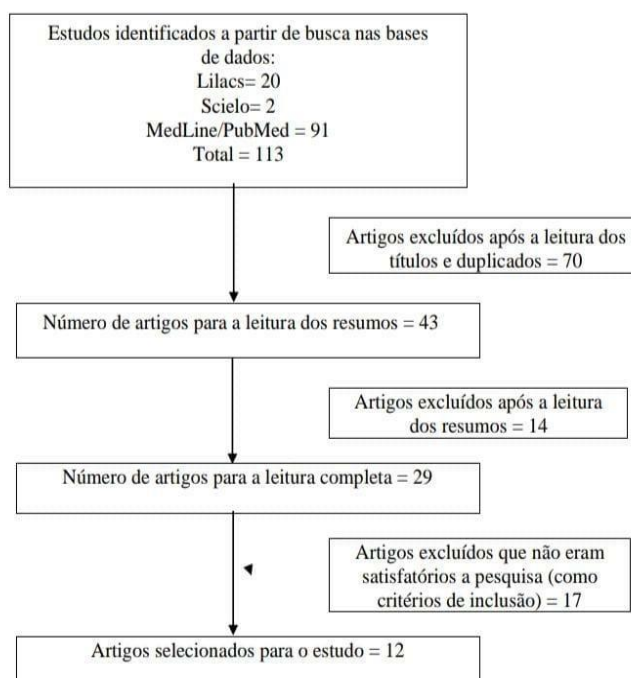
Estudos identificados a partir de busca nas bases de dados:
Lilacs= 20
Scielo= 2
MedLine/PubMed = 91
Total = 113

Artigos excluídos após a leitura dos títulos e duplicados = 70

Número de artigos para a leitura dos resumos = 43

Artigos excluídos após a leitura dos resumos = 14

Número de artigos para a leitura completa = 29

Artigos excluídos que não eram satisfatórios a pesquisa (como critérios de inclusão) = 17

Artigos selecionados para o estudo = 12